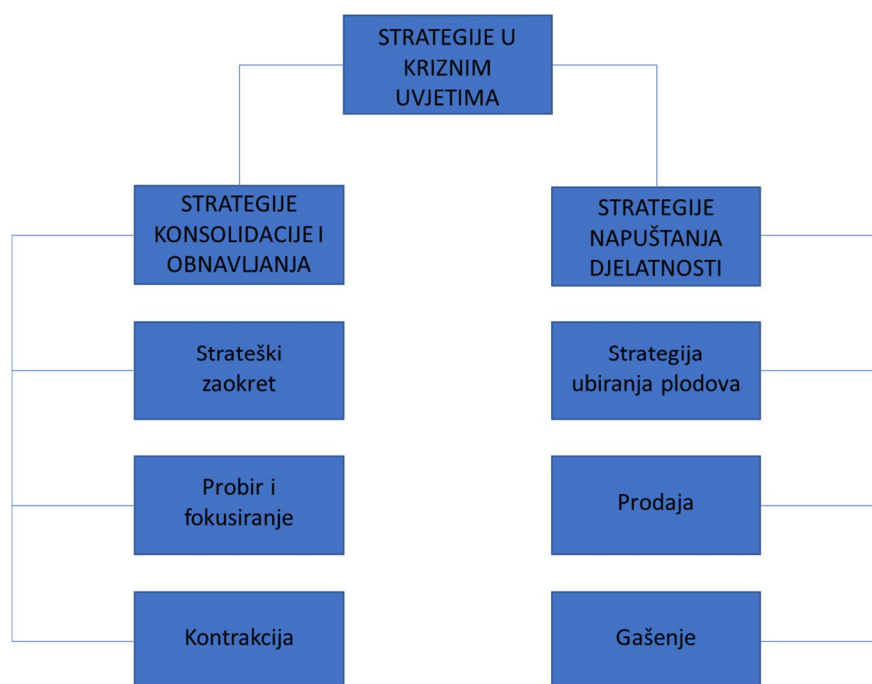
STRATEGIJE U KRIZNIM UVJETIMA

STRATEGIJE KONSOLIDACIJE I OBNAVLJANJA

Strateški zaokret

Probir i fokusiranje

Kontrakcija

STRATEGIJE NAPUŠTANJA DJELATNOSTI

Strategija ubiranja plodova

Prodaja

Gašenje